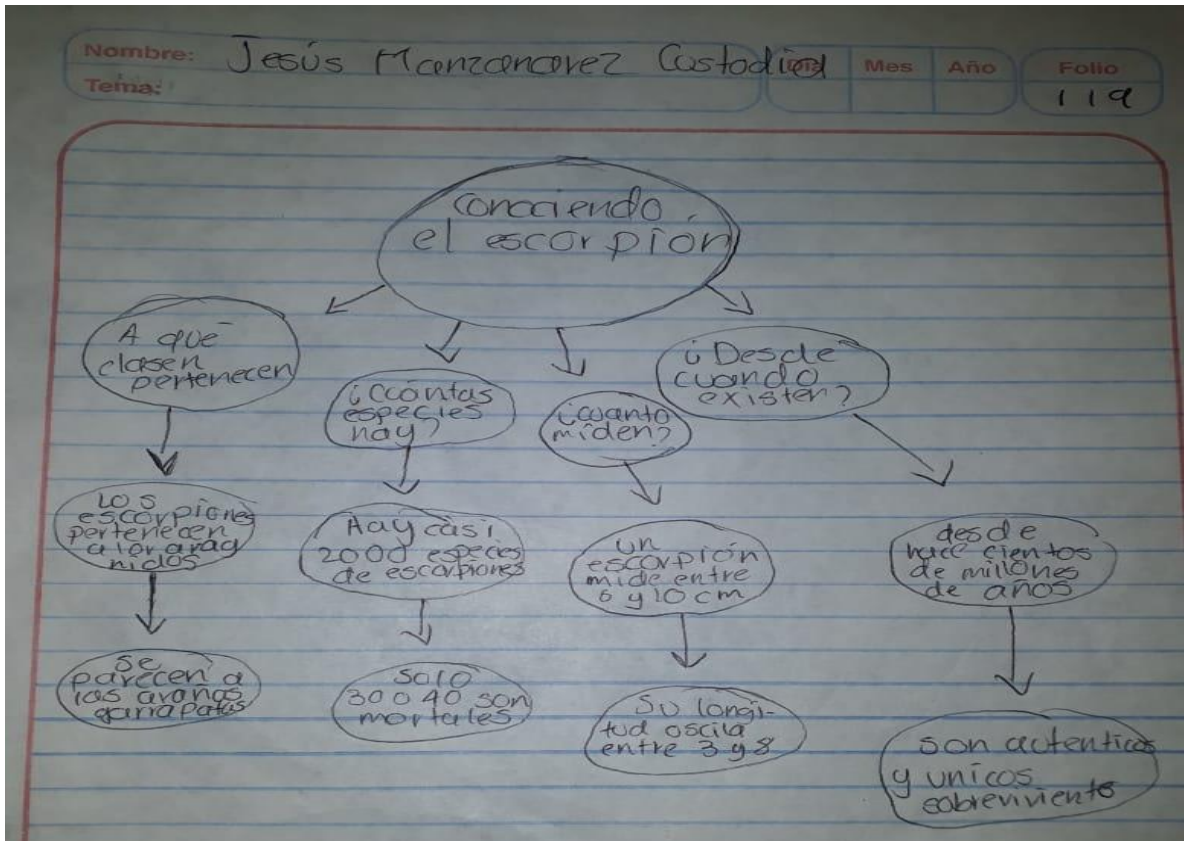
Nombre: Jesús Manzanarez Custodio
Tema:
Día | Mes | Año
Folio 119

Conociendo el escorpion

A que clasen pertenecen

Los escorpiones pertenecen a los arag nidos

Se parecen a las arañas garrapatas

¿Cuántas especies hay?

Aay casi 2000 especies de escorpiones

Solo 30 o 40 son mortales

¿Cuanto miden?

Un escorpion mide entre 6 y 10 cm

Su longitud oscila entre 3 y 8

¿Desde cuando existen?

desde hace cientos de millones de años

son autenticos y unicos sobrevivientes